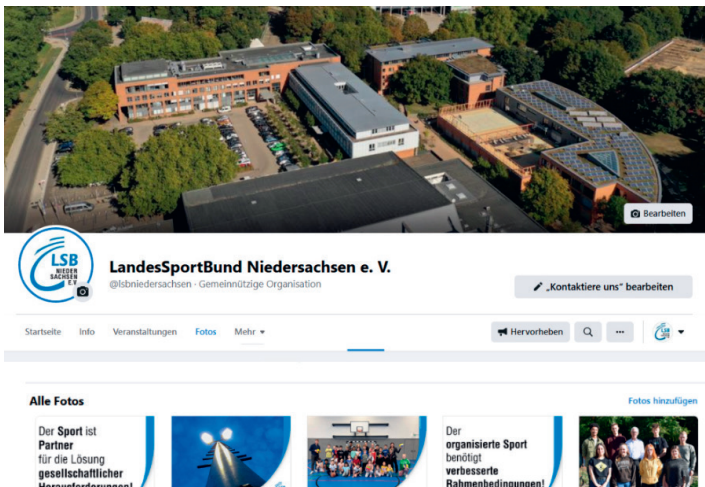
Bearbeiten

LSB NIEDERSACHSEN E.V.

LandesSportBund Niedersachsen e. V.

@lsbniedersachsen · Gemeinnützige Organisation

„Kontaktiere uns" bearbeiten

Startseite Info Veranstaltungen Fotos Mehr ▾

Hervorheben

···

Alle Fotos

Fotos hinzufügen

Der Sport ist Partner für die Lösung gesellschaftlicher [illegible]

Der organisierte Sport benötigt verbesserte Rahmenbedingungen!